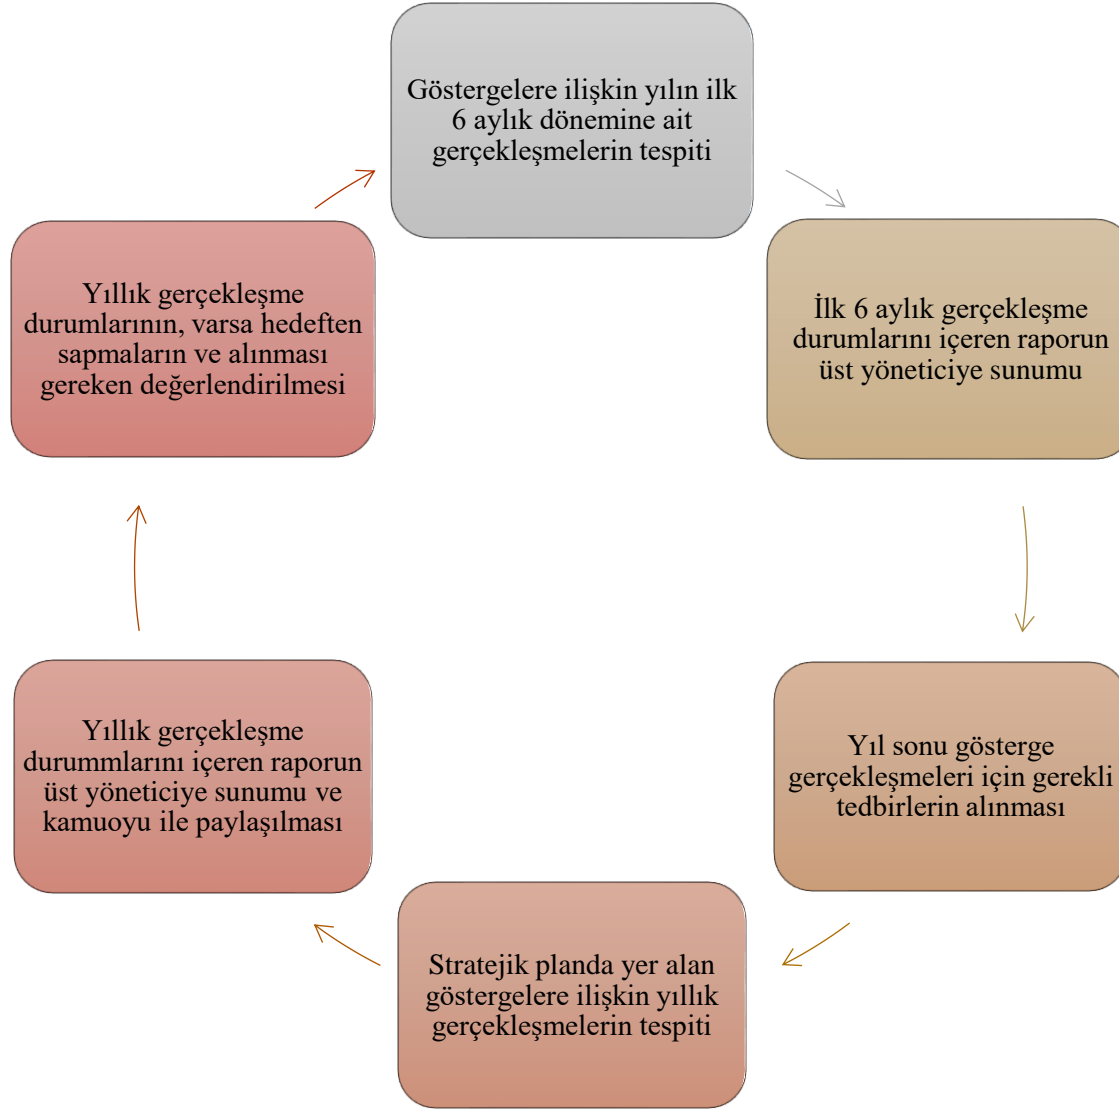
Göstergelere ilişkin yılın ilk 6 aylık dönemine ait gerçekleşmelerin tespiti

İlk 6 aylık gerçekleşme durumlarını içeren raporun üst yöneticiye sunumu

Yıl sonu gösterge gerçekleşmeleri için gerekli tedbirlerin alınması

Stratejik planda yer alan göstergelere ilişkin yıllık gerçekleşmelerin tespiti

Yıllık gerçekleşme durummlarını içeren raporun üst yöneticiye sunumu ve kamuoyu ile paylaşılması

Yıllık gerçekleşme durumlarının, varsa hedeften sapmaların ve alınması gereken değerlendirilmesi